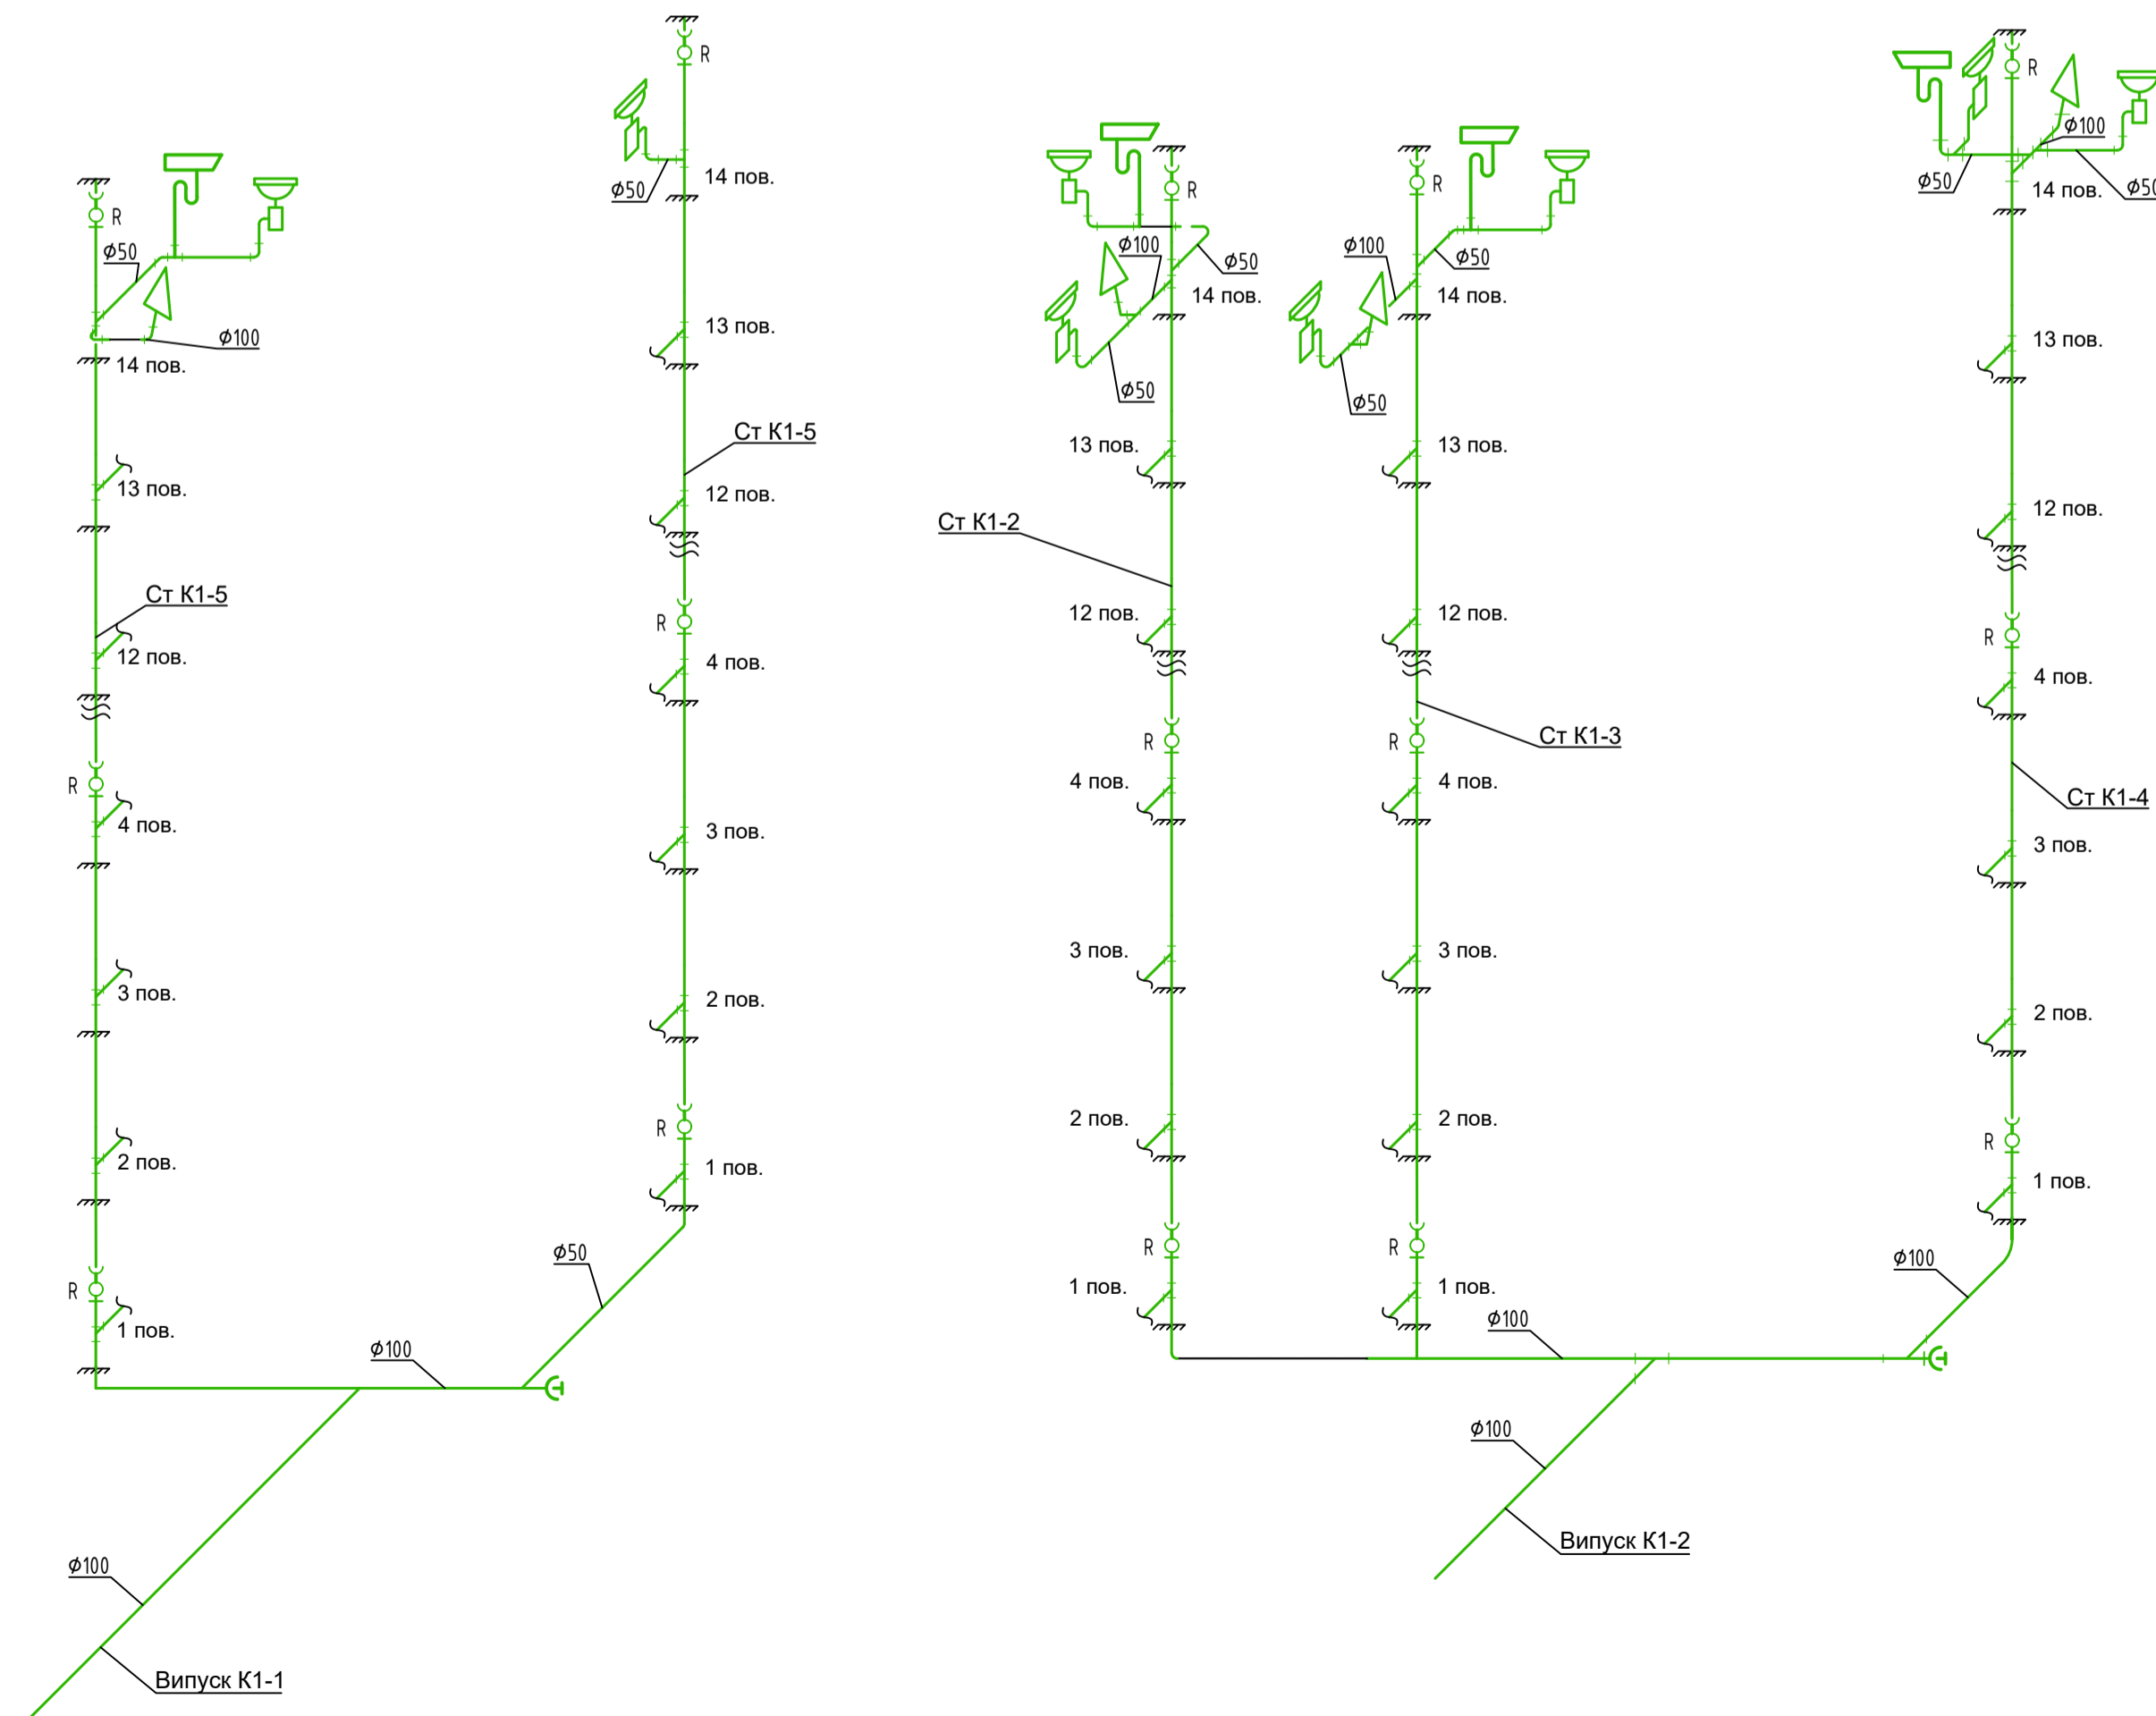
R
$\phi$50
$\phi$100
14 пов.
13 пов.
Ст К1-5
12 пов.
R
4 пов.
3 пов.
2 пов.
R
1 пов.
$\phi$100
$\phi$100
Випуск К1-1

R
$\phi$50
14 пов.
13 пов.
Ст К1-5
12 пов.
R
4 пов.
3 пов.
2 пов.
R
1 пов.
$\phi$50

R
$\phi$100
$\phi$50
14 пов.
$\phi$50
13 пов.
Ст К1-2
12 пов.
R
4 пов.
3 пов.
2 пов.
R
1 пов.

R
$\phi$100
$\phi$50
14 пов.
$\phi$50
13 пов.
12 пов.
Ст К1-3
R
4 пов.
3 пов.
2 пов.
R
1 пов.
$\phi$100
$\phi$100
Випуск К1-2

R
$\phi$100
$\phi$50
14 пов.
$\phi$50
13 пов.
12 пов.
R
4 пов.
Ст К1-4
3 пов.
2 пов.
R
1 пов.
$\phi$100